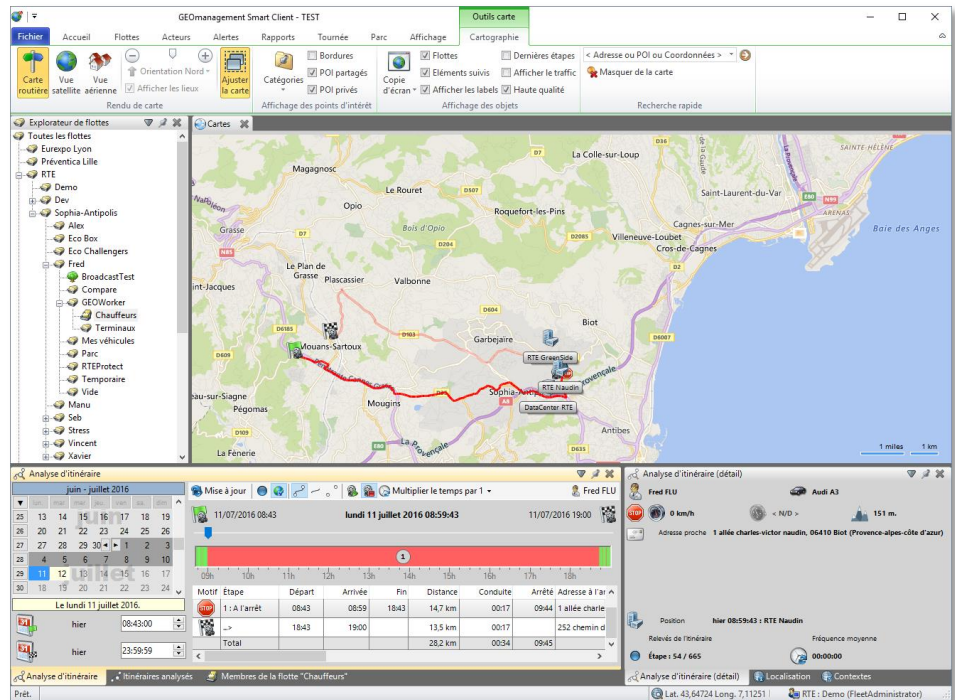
GEOmanagement Smart Client - TEST

Outils carte

Fichier Accueil Flottes Acteurs Alertes Rapports Tournée Parc Affichage Cartographie

Carte routière Vue satellite Vue aérienne Orientation Nord Afficher les lieux Ajuster la carte
Rendu de carte

Catégories Bordures POI partagés POI privés
Affichage des points d'intérêt

Copie d'écran Flottes Eléments suivis Afficher les labels Dernières étapes Afficher le traffic Haute qualité
Affichage des objets

< Adresse ou POI ou Coordonnées >
Masquer de la carte
Recherche rapide

Explorateur de flottes

Toutes les flottes
Eurexpo Lyon
Préventica Lille
RTE
Demo
Dev
Sophia-Antipolis
Alex
Eco Box
Eco Challengers
Fred
BroadcastTest
Compare
GEOWorker
Chauffeurs
Terminaux
Mes véhicules
Parc
RTEProtect
Temporaire
Vide
Manu
Seb
Stress
Vincent
Xavier

Cartes

Magagnosc
La Colle-sur-Loup
Le Rouret
Opio
Roquefort-les-Pins
Saint-Laurent-du-Var
Bois d'Opio
Cagnes-sur-Mer
Villeneuve-Loubet
Cros-de-Cagnes
Grasse
Le Plan de Grasse
Plascassier
Valbonne
Baie des Anges
Saint-Jacques
Biot
Mouans-Sartoux
Garbejaire
RTE GreenSide
RTE Naudin
Sophia-Antipolis
DataCenter RTE
Mougins
Pégomas
Antibes
La Fénerie
Sainte-Hélène
Arenas
1 miles
1 km

Analyse d'itinéraire

juin - juillet 2016
lun. mar. mer. jeu. ven. sam. dim.
25 13 14 15 16 17 18 19
26 20 21 22 23 24 25 26
27 27 28 29 30 1 2 3
28 4 5 6 7 8 9 10
29 11 12 13 14 15 16 17
30 18 19 20 21 22 23 24

Le lundi 11 juillet 2016.

hier 08:43:00
hier 23:59:59

Mise à jour Multiplier le temps par 1 Fred FLU

11/07/2016 08:43 lundi 11 juillet 2016 08:59:43 11/07/2016 19:00

09h 10h 11h 12h 13h 14h 15h 16h 17h 18h

| Motif | Étape | Départ | Arrivée | Fin | Distance | Conduite | Arrêté | Adresse à l'ar |
|---|---|---|---|---|---|---|---|---|
| | 1 : A l'arrêt | 08:43 | 08:59 | 18:43 | 14,7 km | 00:17 | 09:44 | 1 allée charle |
| | --> | 18:43 | 19:00 | | 13,5 km | 00:17 | | 252 chemin d |
| | Total | | | | 28,2 km | 00:34 | 09:45 | |

Analyse d'itinéraire (détail)

Fred FLU
Audi A3
0 km/h
< N/D >
151 m.
Adresse proche 1 allée charles-victor naudin, 06410 Biot (Provence-alpes-côte d'azur)

Position hier 08:59:43 : RTE Naudin
Relevés de l'itinéraire
Fréquence moyenne
Étape : 54 / 665
00:00:00

Analyse d'itinéraire Itinéraires analysés Membres de la flotte "Chauffeurs"
Analyse d'itinéraire (détail) Localisation Contextes

Prêt.
Lat. 43,64724 Long. 7,11251
RTE : Demo (FleetAdministrator)